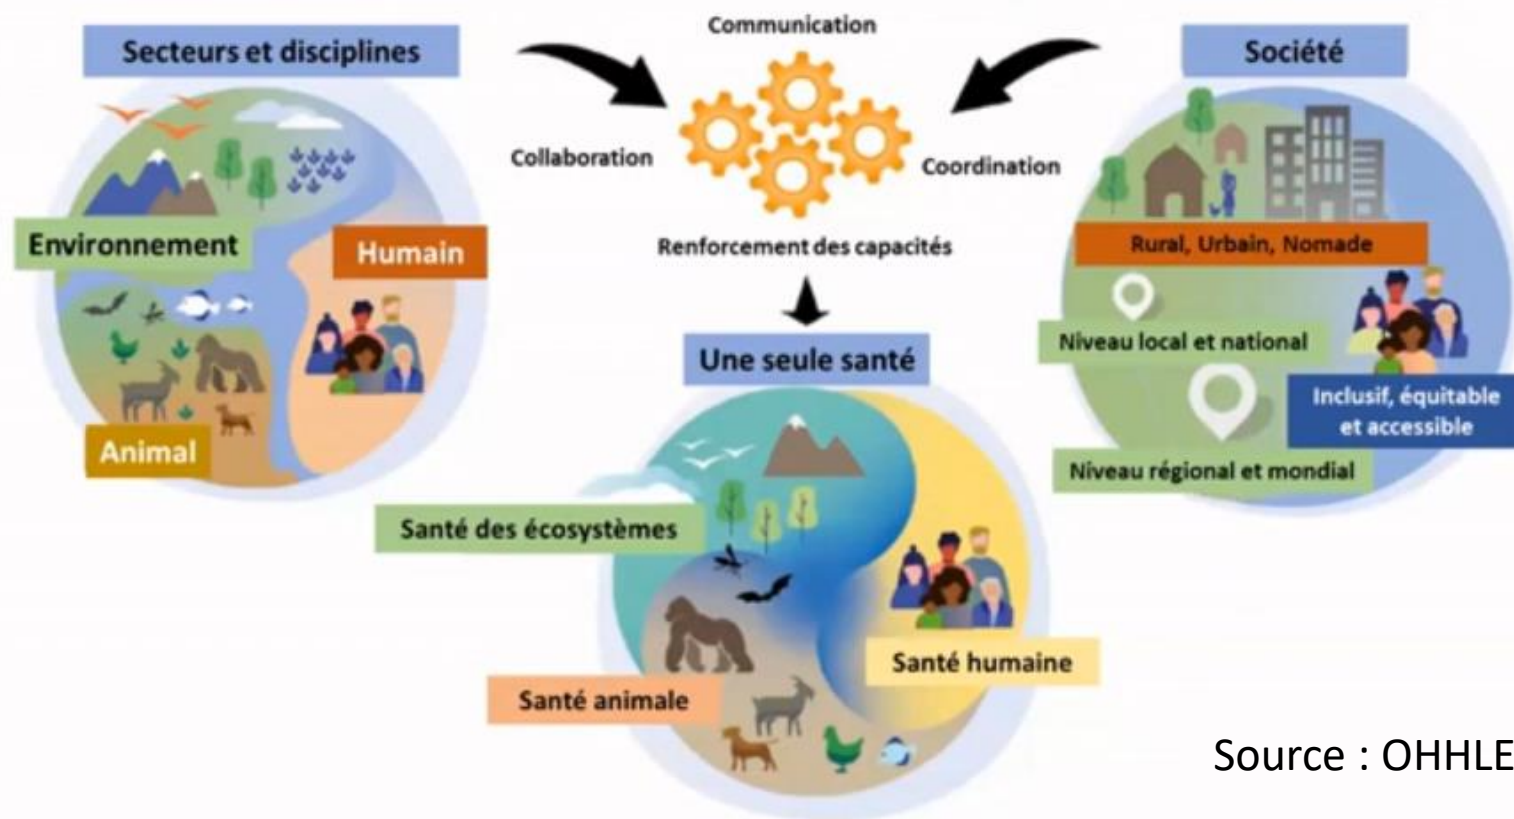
Secteurs et disciplines

Environnement

Humain

Animal

Communication

Collaboration

Coordination

Renforcement des capacités

Une seule santé

Santé des écosystèmes

Santé humaine

Santé animale

Société

Rural, Urbain, Nomade

Niveau local et national

Inclusif, équitable et accessible

Niveau régional et mondial

Source : OHHLE